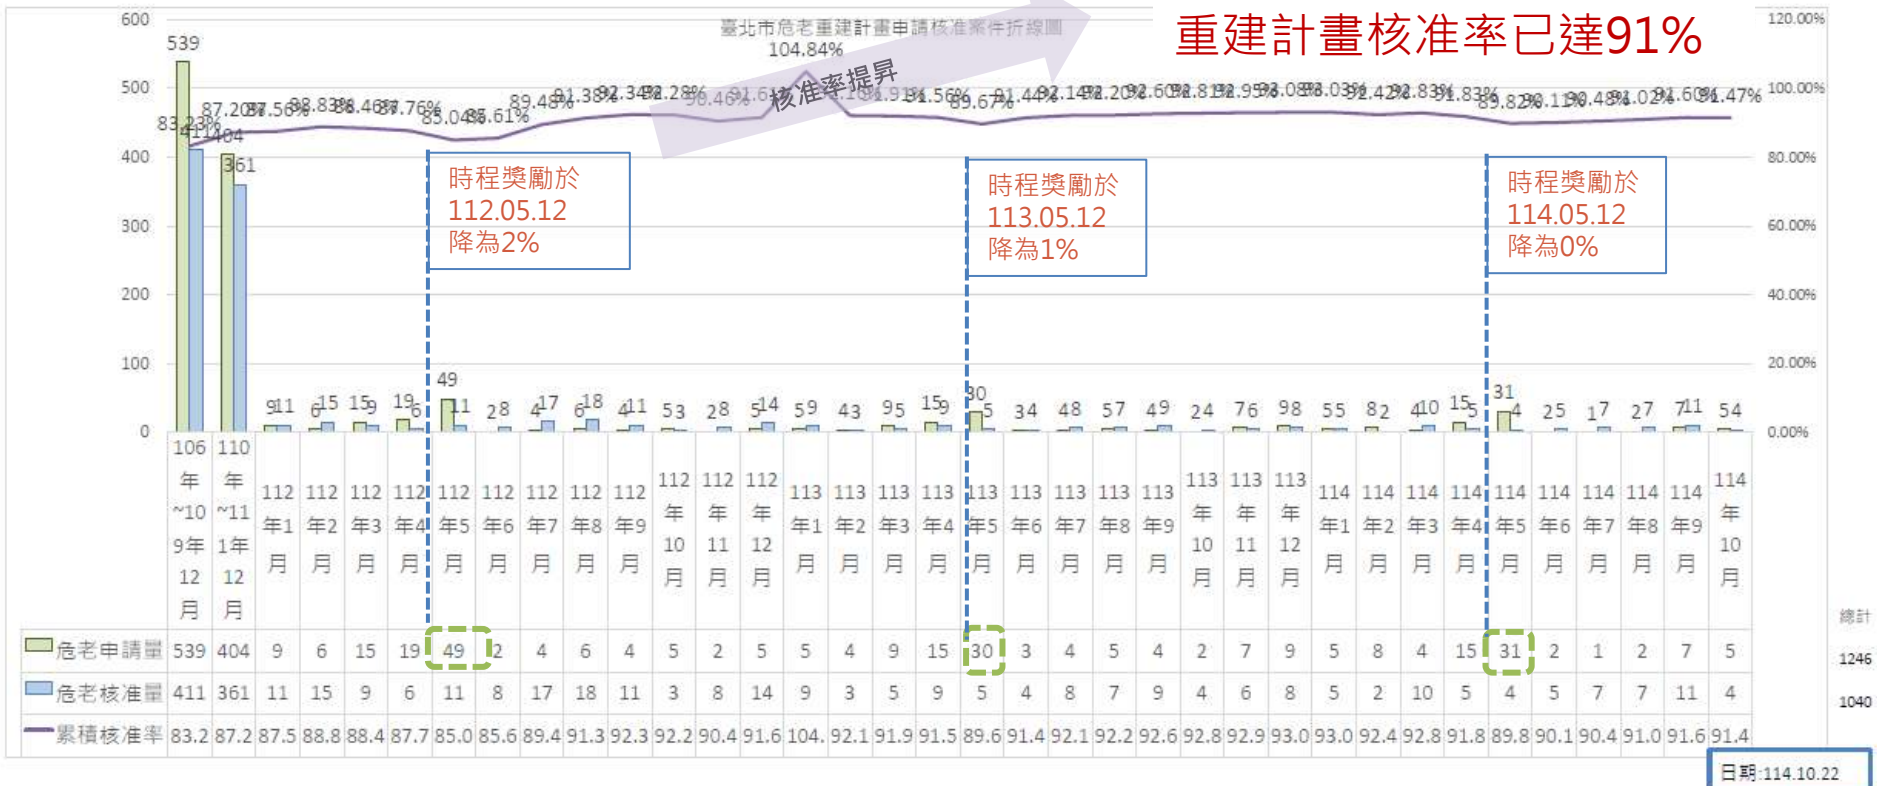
臺北市危老重建計畫申請核准案件折線圖

重建計畫核准率已達91%

核准率提昇

600
500
400
300
200
100
0

120.00%
100.00%
80.00%
60.00%
40.00%
20.00%
0.00%

104.84%

時程獎勵於
112.05.12
降為2%

時程獎勵於
113.05.12
降為1%

時程獎勵於
114.05.12
降為0%

| | 106年~109年12月 | 110年~111年12月 | 112年1月 | 112年2月 | 112年3月 | 112年4月 | 112年5月 | 112年6月 | 112年7月 | 112年8月 | 112年9月 | 112年10月 | 112年11月 | 112年12月 | 113年1月 | 113年2月 | 113年3月 | 113年4月 | 113年5月 | 113年6月 | 113年7月 | 113年8月 | 113年9月 | 113年10月 | 113年11月 | 113年12月 | 114年1月 | 114年2月 | 114年3月 | 114年4月 | 114年5月 | 114年6月 | 114年7月 | 114年8月 | 114年9月 | 114年10月 | 總計 |
|---|---|---|---|---|---|---|---|---|---|---|---|---|---|---|---|---|---|---|---|---|---|---|---|---|---|---|---|---|---|---|---|---|---|---|---|---|---|
| 危老申請量 | 539 | 404 | 9 | 6 | 15 | 19 | 49 | 2 | 4 | 6 | 4 | 5 | 2 | 5 | 5 | 4 | 9 | 15 | 30 | 3 | 4 | 5 | 4 | 2 | 7 | 9 | 5 | 8 | 4 | 15 | 31 | 2 | 1 | 2 | 7 | 5 | 1246 |
| 危老核准量 | 411 | 361 | 11 | 15 | 9 | 6 | 11 | 8 | 17 | 18 | 11 | 3 | 8 | 14 | 9 | 3 | 5 | 9 | 5 | 4 | 8 | 7 | 9 | 4 | 6 | 8 | 5 | 2 | 10 | 5 | 4 | 5 | 7 | 7 | 11 | 4 | 1040 |
| 累積核准率 | 83.2 | 87.2 | 87.5 | 88.8 | 88.4 | 87.7 | 85.0 | 85.6 | 89.4 | 91.3 | 92.3 | 92.2 | 90.4 | 91.6 | 104. | 92.1 | 91.9 | 91.5 | 89.6 | 91.4 | 92.1 | 92.2 | 92.6 | 92.8 | 92.9 | 93.0 | 93.0 | 92.4 | 92.8 | 91.8 | 89.8 | 90.1 | 90.4 | 91.0 | 91.6 | 91.4 | |

日期:114.10.22